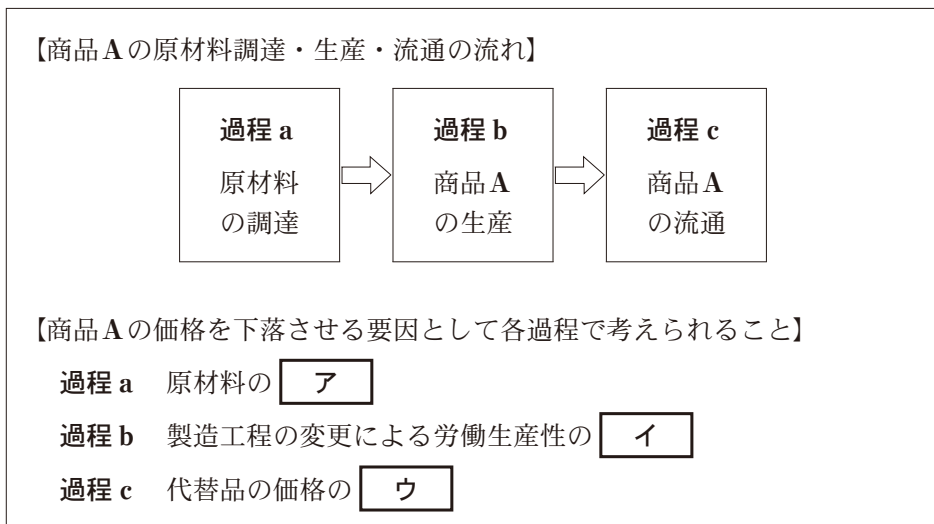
【商品Aの原材料調達・生産・流通の流れ】

過程 a
原材料の調達

過程 b
商品Aの生産

過程 c
商品Aの流通

【商品Aの価格を下落させる要因として各過程で考えられること】

過程 a　原材料の ア

過程 b　製造工程の変更による労働生産性の イ

過程 c　代替品の価格の ウ